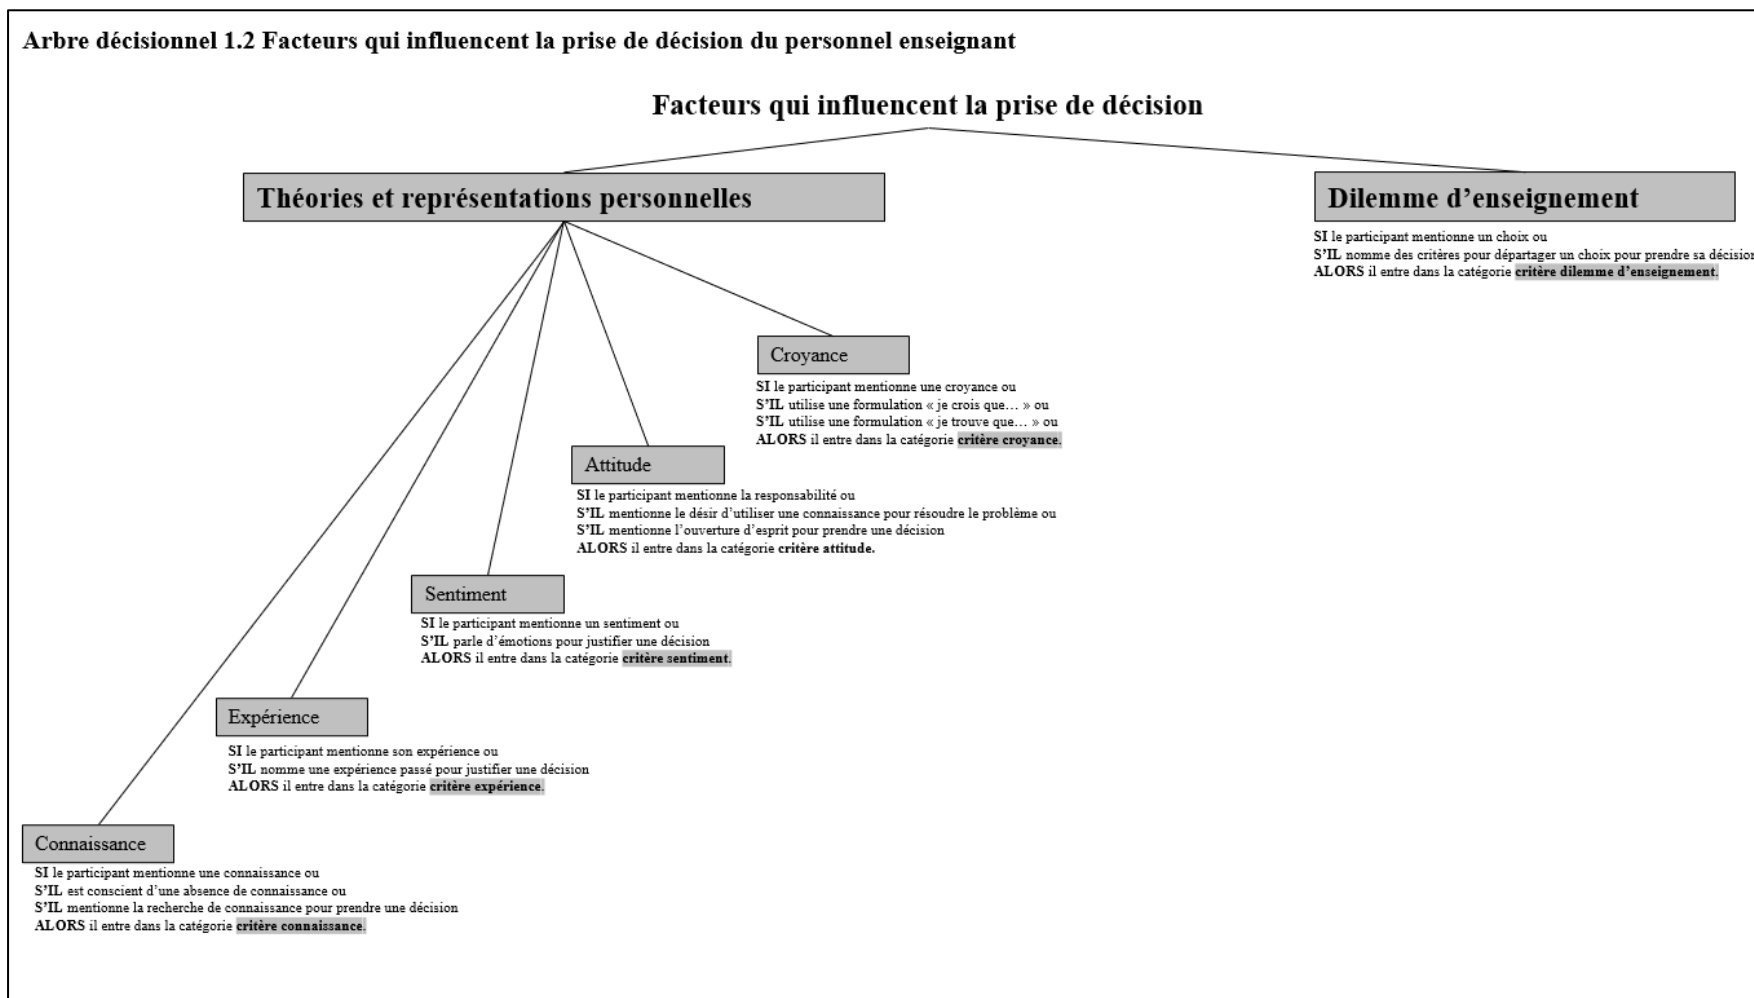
Arbre décisionnel 1.2 Facteurs qui influencent la prise de décision du personnel enseignant

Facteurs qui influencent la prise de décision

Théories et représentations personnelles

Dilemme d'enseignement

SI le participant mentionne un choix ou
S'IL nomme des critères pour départager un choix pour prendre sa décision
ALORS il entre dans la catégorie critère dilemme d'enseignement.

Croyance

SI le participant mentionne une croyance ou
S'IL utilise une formulation « je crois que… » ou
S'IL utilise une formulation « je trouve que… » ou
ALORS il entre dans la catégorie critère croyance.

Attitude

SI le participant mentionne la responsabilité ou
S'IL mentionne le désir d'utiliser une connaissance pour résoudre le problème ou
S'IL mentionne l'ouverture d'esprit pour prendre une décision
ALORS il entre dans la catégorie critère attitude.

Sentiment

SI le participant mentionne un sentiment ou
S'IL parle d'émotions pour justifier une décision
ALORS il entre dans la catégorie critère sentiment.

Expérience

SI le participant mentionne son expérience ou
S'IL nomme une expérience passé pour justifier une décision
ALORS il entre dans la catégorie critère expérience.

Connaissance

SI le participant mentionne une connaissance ou
S'IL est conscient d'une absence de connaissance ou
S'IL mentionne la recherche de connaissance pour prendre une décision
ALORS il entre dans la catégorie critère connaissance.